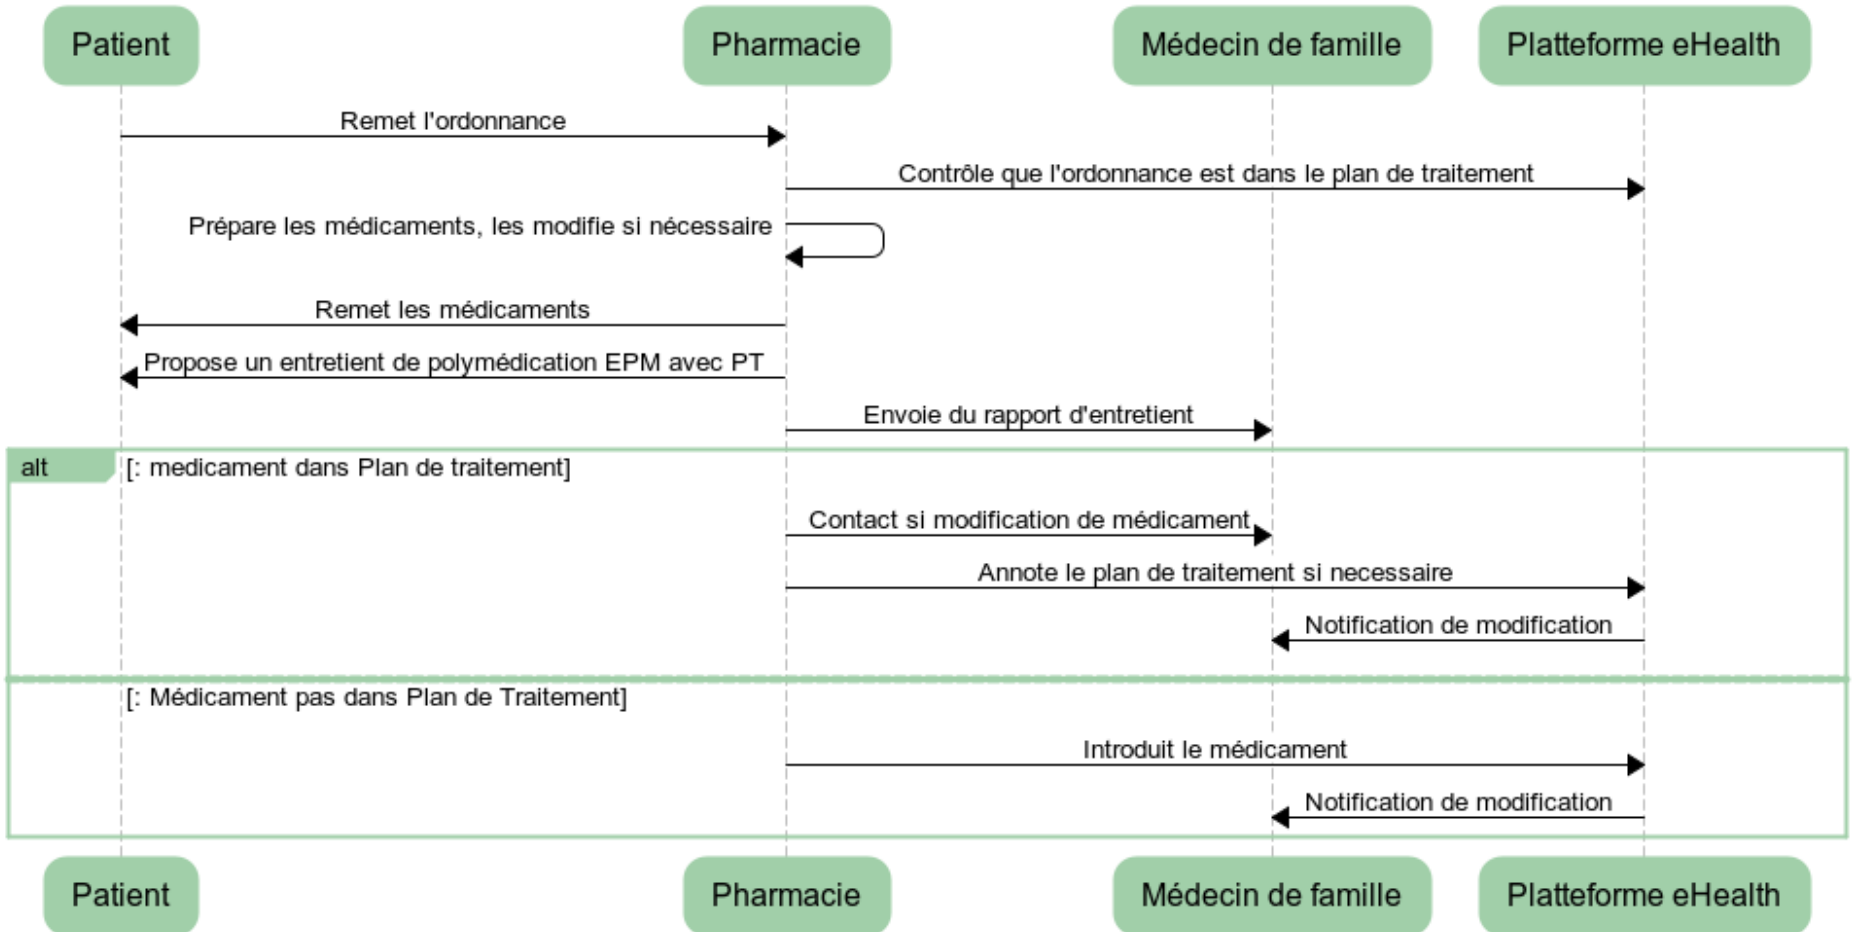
Patient
Pharmacie
Médecin de famille
Platteforme eHealth

Remet l'ordonnance

Contrôle que l'ordonnance est dans le plan de traitement

Prépare les médicaments, les modifie si nécessaire

Remet les médicaments

Propose un entretient de polymédication EPM avec PT

Envoie du rapport d'entretient

alt [: medicament dans Plan de traitement]

Contact si modification de médicament

Annote le plan de traitement si necessaire

Notification de modification

[: Médicament pas dans Plan de Traitement]

Introduit le médicament

Notification de modification

Patient
Pharmacie
Médecin de famille
Platteforme eHealth